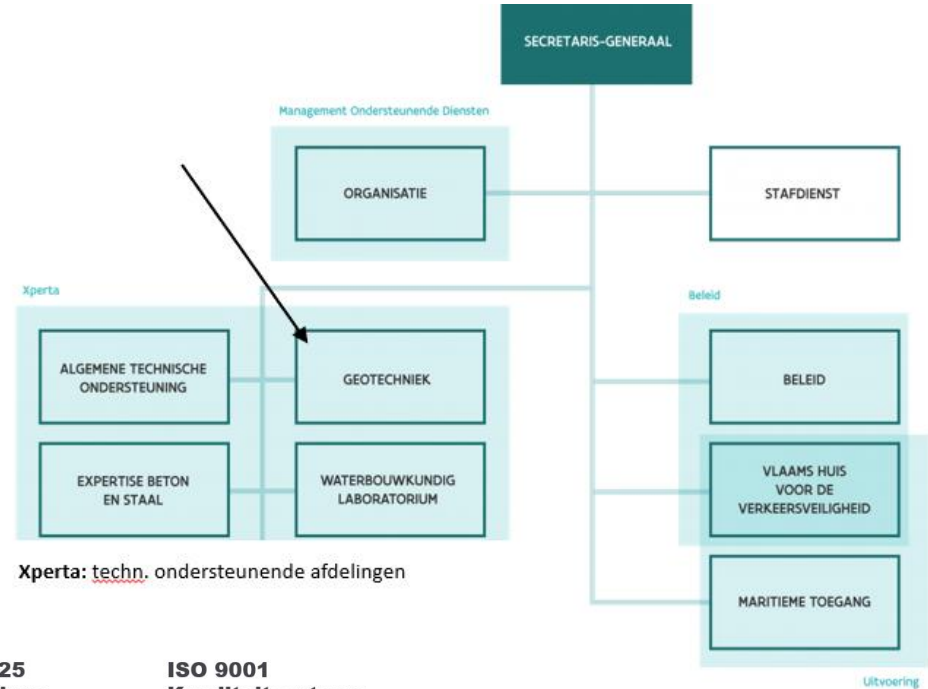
SECRETARIS-GENERAAL

Management Ondersteunende Diensten

ORGANISATIE

STAFDIENST

Xperta

ALGEMENE TECHNISCHE ONDERSTEUNING

GEOTECHNIEK

EXPERTISE BETON EN STAAL

WATERBOUWKUNDIG LABORATORIUM

Beleid

BELEID

VLAAMS HUIS VOOR DE VERKEERSVEILIGHEID

MARITIEME TOEGANG

Xperta: techn. ondersteunende afdelingen

25 ISO 9001

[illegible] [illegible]

Uitvoering